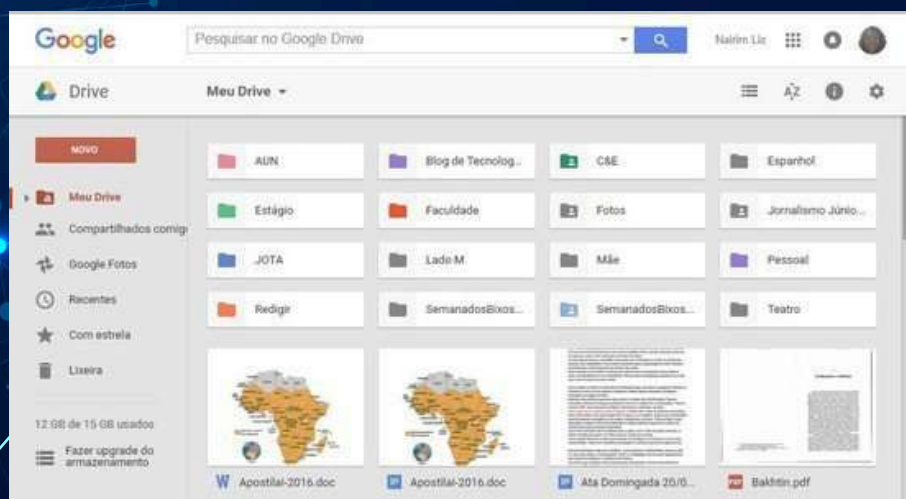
Google

Pesquisar no Google Drive

Nairim Liz

Drive

Meu Drive

NOVO

Meu Drive

Compartilhados comig

Google Fotos

Recentes

Com estrela

Lixeira

12 GB de 15 GB usados

Fazer upgrade do armazenamento

AUN

Blog de Tecnolog...

C&E

Espanhol

Estágio

Faculdade

Fotos

Jornalismo Júnio...

JOTA

Lado M

Mãe

Pessoal

Redigir

SemanadosBixos...

SemanadosBixos...

Teatro

Apostila-2016.doc

Apostila-2016.doc

Ata Domingada 20/0...

Bakhtin.pdf